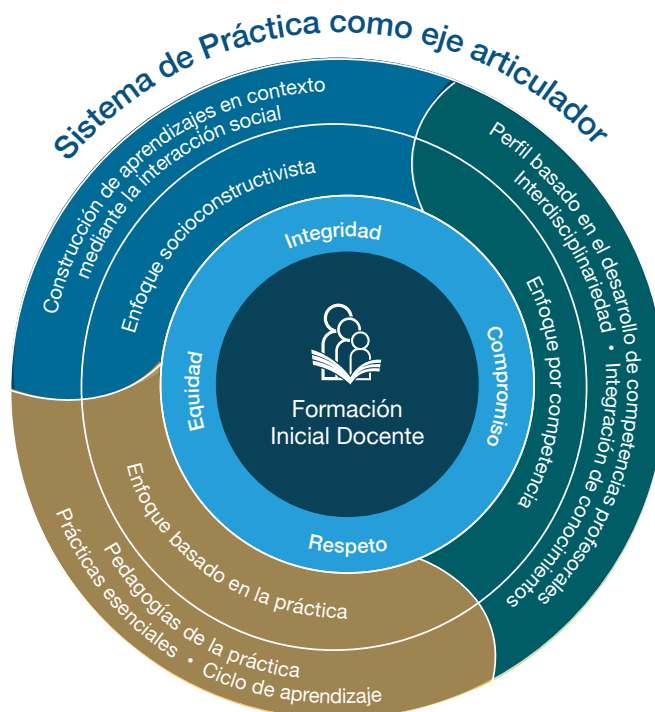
Sistema de Práctica como eje articulador

Construcción de aprendizajes en contexto mediante la interacción social

Enfoque socioconstructivista

Perfil basado en el desarrollo de competencias profesionales

Interdisciplinariedad • Integración de conocimientos

Enfoque por competencia

Integridad

Compromiso

Respeto

Equidad

Formación Inicial Docente

Enfoque basado en la práctica

Pedagogías de la práctica

Prácticas esenciales • Ciclo de aprendizaje